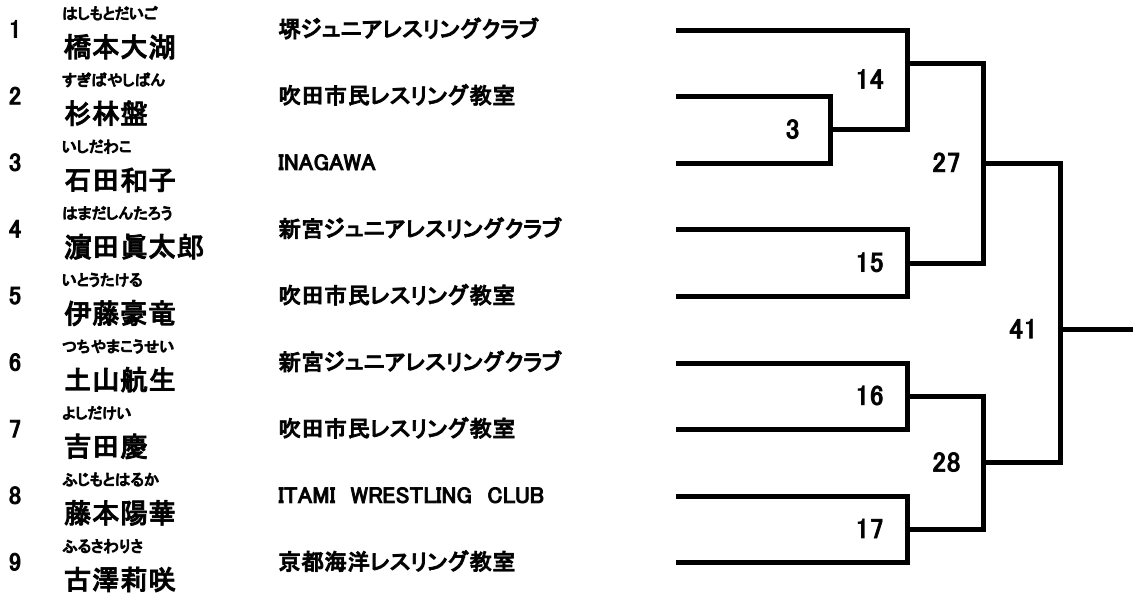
1 はしもとだいご
橋本大湖 堺ジュニアレスリングクラブ

2 すぎばやしばん
杉林盤 吹田市民レスリング教室

3 いしだわこ
石田和子 INAGAWA

4 はまだしんたろう
濵田眞太郎 新宮ジュニアレスリングクラブ

5 いとうたける
伊藤豪竜 吹田市民レスリング教室

6 つちやまこうせい
土山航生 新宮ジュニアレスリングクラブ

7 よしだけい
吉田慶 吹田市民レスリング教室

8 ふじもとはるか
藤本陽華 ITAMI WRESTLING CLUB

9 ふるさわりさ
古澤莉咲 京都海洋レスリング教室

14
3
27
15
41
16
28
17